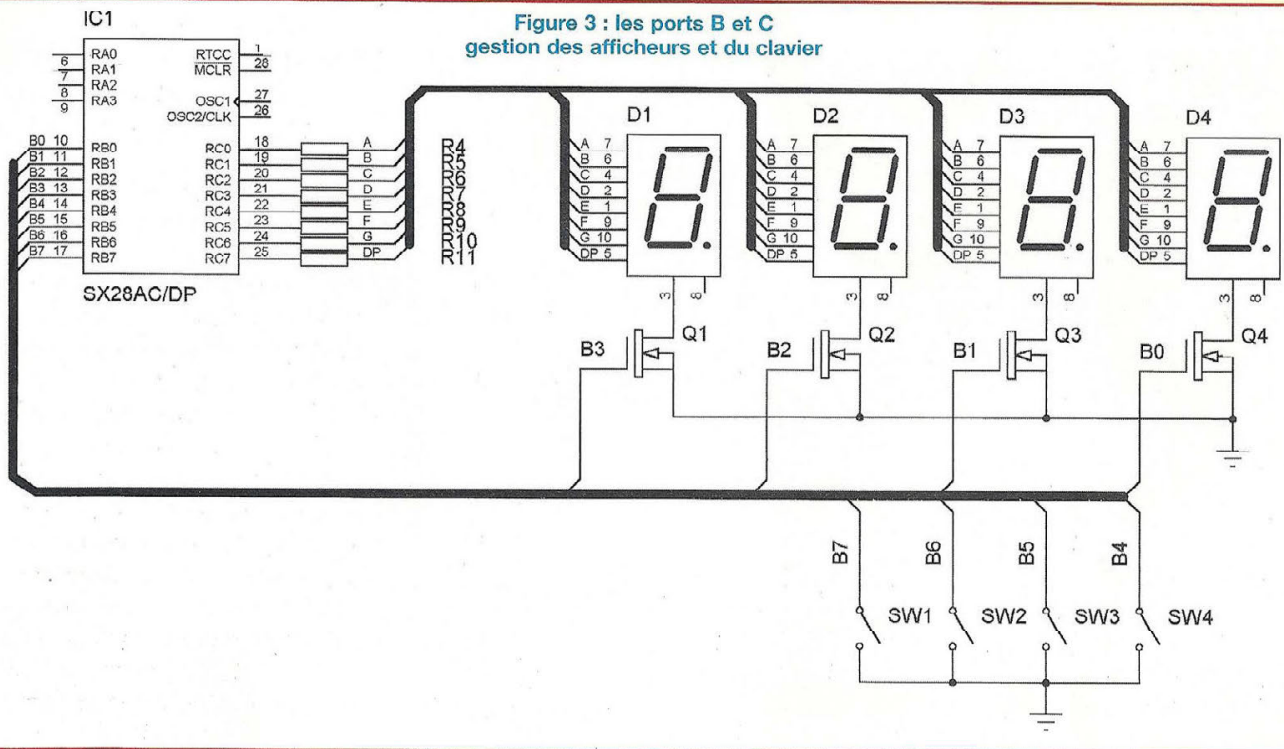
Figure 3 : les ports B et C
gestion des afficheurs et du clavier

IC1

6 RA0
7 RA1
8 RA2
9 RA3

B0 10 RB0
B1 11 RB1
B2 12 RB2
B3 13 RB3
B4 14 RB4
B5 15 RB5
B6 16 RB6
B7 17 RB7

RTCC 1
$\overline{MCLR}$ 28
OSC1 27
OSC2/CLK 26

RC0 18
RC1 19
RC2 20
RC3 21
RC4 22
RC5 23
RC6 24
RC7 25

SX28AC/DP

A
B
C
D
E
F
G
DP

R4
R5
R6
R7
R8
R9
R10
R11

D1
A 7
B 6
C 4
D 2
E 1
F 9
G 10
DP 5
3 8

D2
A 7
B 6
C 4
D 2
E 1
F 9
G 10
DP 5
3 8

D3
A 7
B 6
C 4
D 2
E 1
F 9
G 10
DP 5
3 8

D4
A 7
B 6
C 4
D 2
E 1
F 9
G 10
DP 5
3 8

B3 Q1
B2 Q2
B1 Q3
B0 Q4

B7 B6 B5 B4

SW1 SW2 SW3 SW4